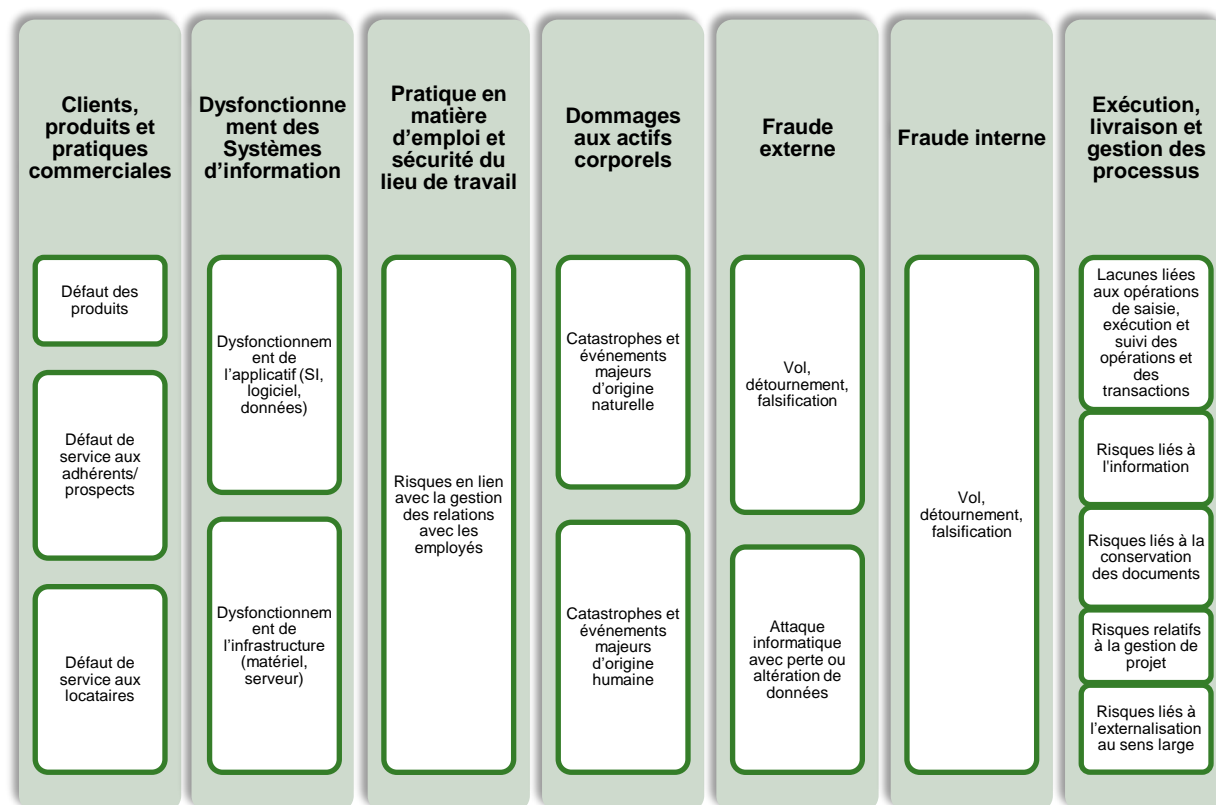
Clients, produits et pratiques commerciales

Défaut des produits

Défaut de service aux adhérents/ prospects

Défaut de service aux locataires

Dysfonctionnement des Systèmes d'information

Dysfonctionnement de l'applicatif (SI, logiciel, données)

Dysfonctionnement de l'infrastructure (matériel, serveur)

Pratique en matière d'emploi et sécurité du lieu de travail

Risques en lien avec la gestion des relations avec les employés

Dommages aux actifs corporels

Catastrophes et événements majeurs d'origine naturelle

Catastrophes et événements majeurs d'origine humaine

Fraude externe

Vol, détournement, falsification

Attaque informatique avec perte ou altération de données

Fraude interne

Vol, détournement, falsification

Exécution, livraison et gestion des processus

Lacunes liées aux opérations de saisie, exécution et suivi des opérations et des transactions

Risques liés à l'information

Risques liés à la conservation des documents

Risques relatifs à la gestion de projet

Risques liés à l'externalisation au sens large